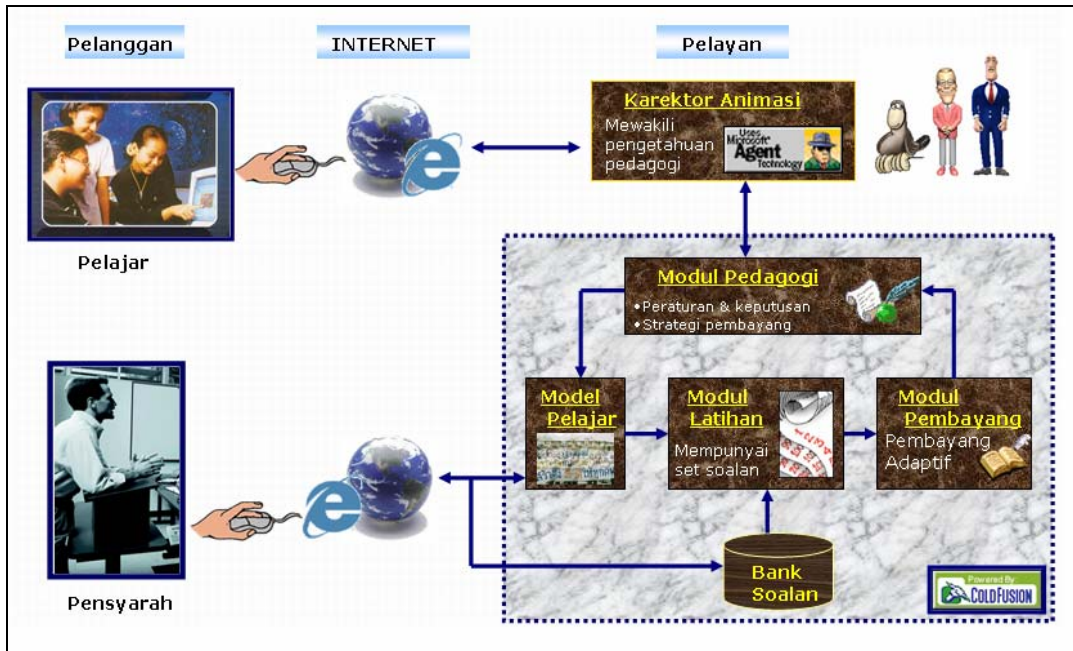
Pelanggan

INTERNET

Pelayan

Karektor Animasi

Mewakili pengetahuan pedagogi

Uses Microsoft Agent Technology

Pelajar

Modul Pedagogi

•Peraturan & keputusan
•Strategi pembayang

Model Pelajar

Modul Latihan

Mempunyai set soalan

Modul Pembayang

Pembayang Adaptif

Pensyarah

Bank Soalan

Powered By COLDFUSION